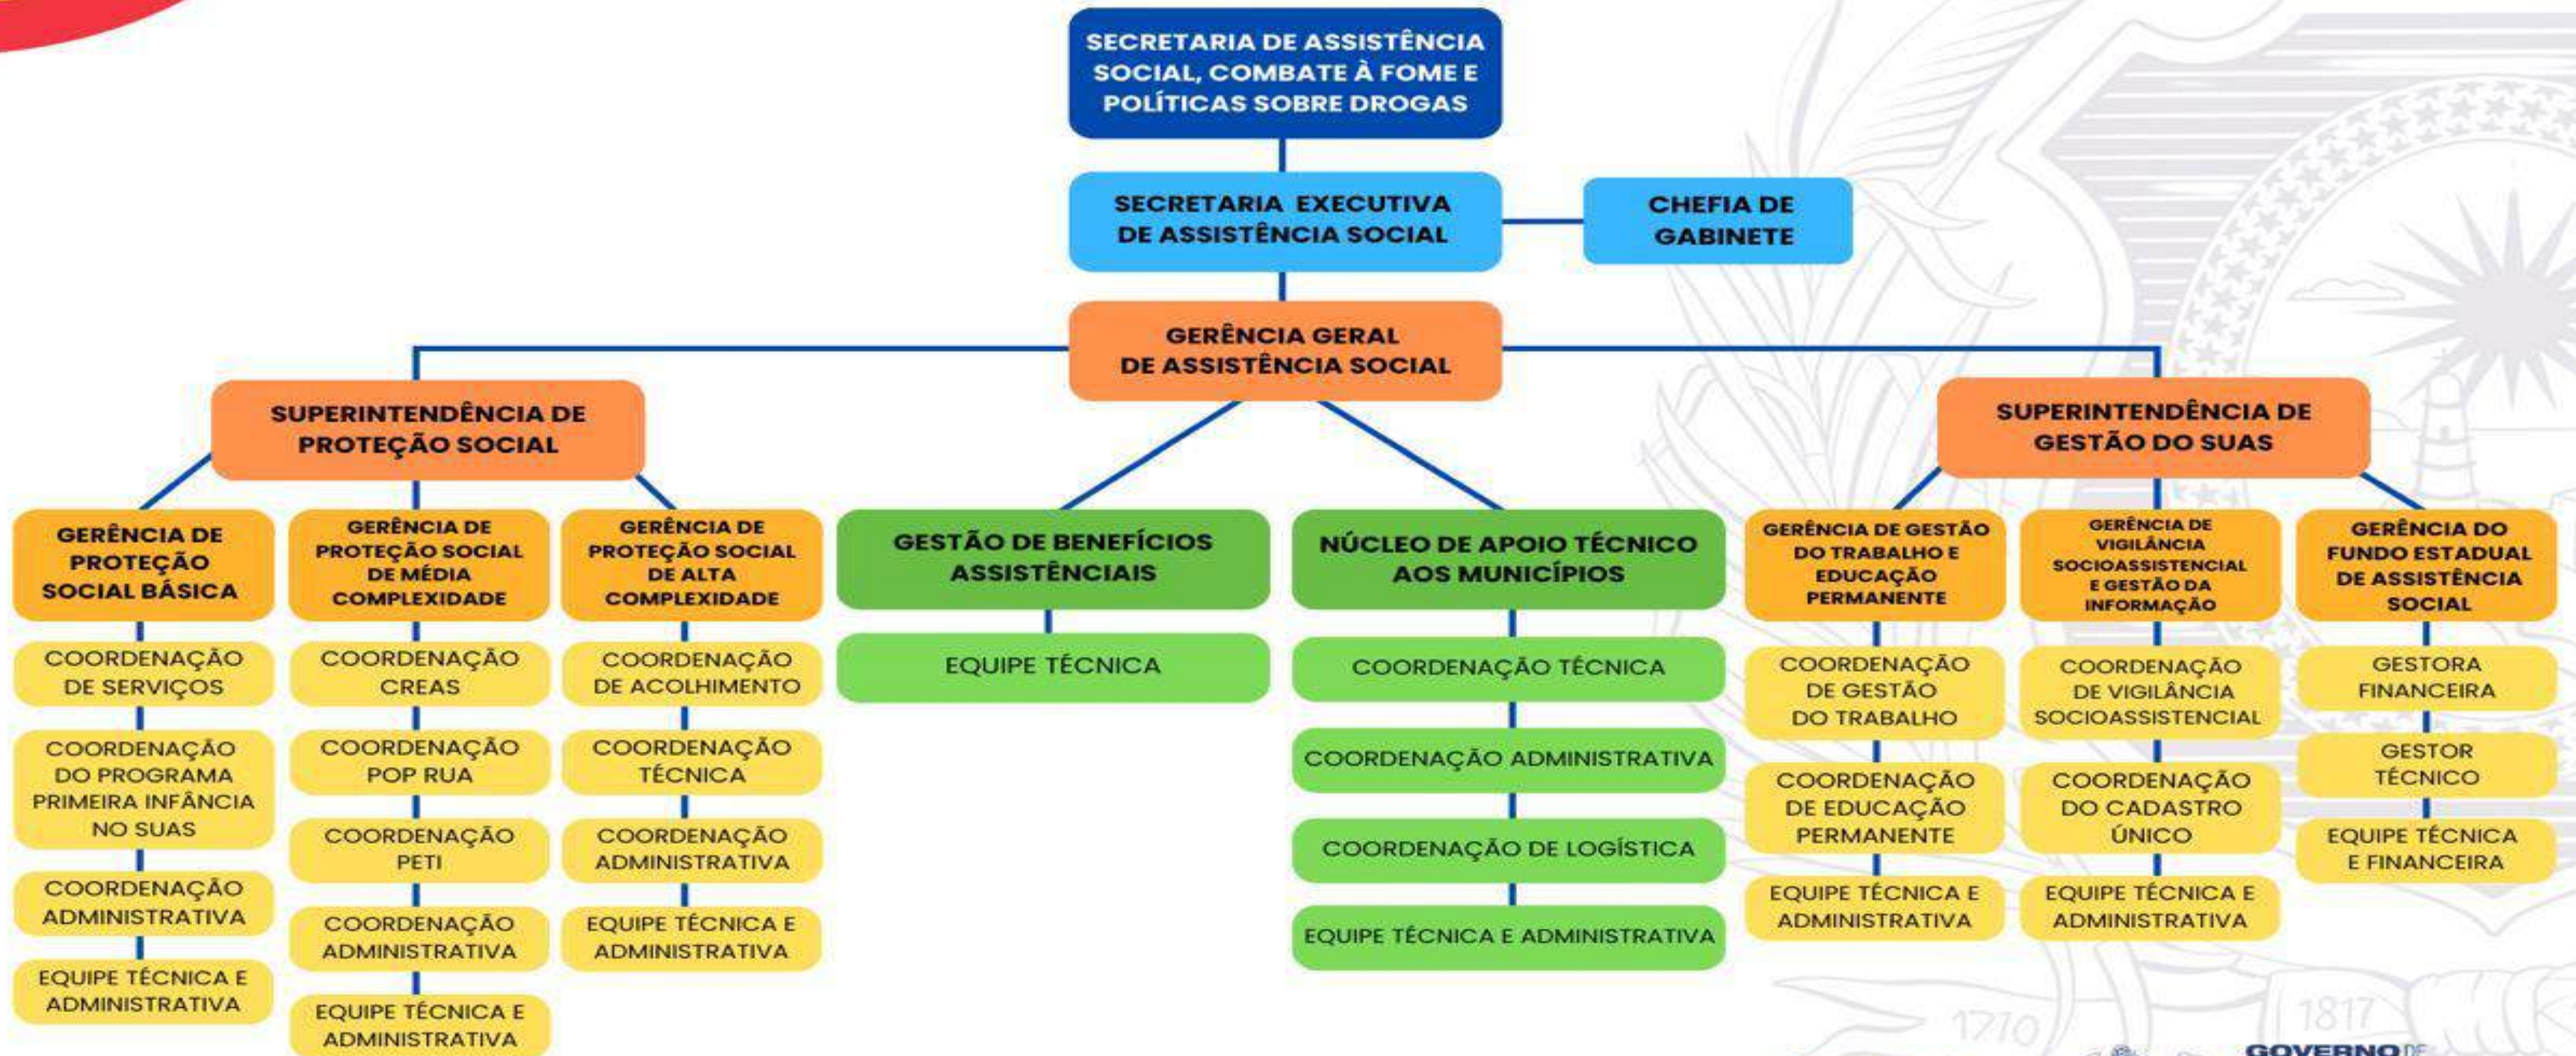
SECRETARIA DE ASSISTÊNCIA SOCIAL, COMBATE À FOME E POLÍTICAS SOBRE DROGAS

SECRETARIA EXECUTIVA DE ASSISTÊNCIA SOCIAL

CHEFIA DE GABINETE

GERÊNCIA GERAL DE ASSISTÊNCIA SOCIAL

SUPERINTENDÊNCIA DE PROTEÇÃO SOCIAL

GERÊNCIA DE PROTEÇÃO SOCIAL BÁSICA

COORDENAÇÃO DE SERVIÇOS

COORDENAÇÃO DO PROGRAMA PRIMEIRA INFÂNCIA NO SUAS

COORDENAÇÃO ADMINISTRATIVA

EQUIPE TÉCNICA E ADMINISTRATIVA

GERÊNCIA DE PROTEÇÃO SOCIAL DE MÉDIA COMPLEXIDADE

COORDENAÇÃO CREAS

COORDENAÇÃO POP RUA

COORDENAÇÃO PETI

COORDENAÇÃO ADMINISTRATIVA

EQUIPE TÉCNICA E ADMINISTRATIVA

GERÊNCIA DE PROTEÇÃO SOCIAL DE ALTA COMPLEXIDADE

COORDENAÇÃO DE ACOLHIMENTO

COORDENAÇÃO TÉCNICA

COORDENAÇÃO ADMINISTRATIVA

EQUIPE TÉCNICA E ADMINISTRATIVA

GESTÃO DE BENEFÍCIOS ASSISTÊNCIAIS

EQUIPE TÉCNICA

NÚCLEO DE APOIO TÉCNICO AOS MUNICÍPIOS

COORDENAÇÃO TÉCNICA

COORDENAÇÃO ADMINISTRATIVA

COORDENAÇÃO DE LOGÍSTICA

EQUIPE TÉCNICA E ADMINISTRATIVA

SUPERINTENDÊNCIA DE GESTÃO DO SUAS

GERÊNCIA DE GESTÃO DO TRABALHO E EDUCAÇÃO PERMANENTE

COORDENAÇÃO DE GESTÃO DO TRABALHO

COORDENAÇÃO DE EDUCAÇÃO PERMANENTE

EQUIPE TÉCNICA E ADMINISTRATIVA

GERÊNCIA DE VIGILÂNCIA SOCIOASSISTENCIAL E GESTÃO DA INFORMAÇÃO

COORDENAÇÃO DE VIGILÂNCIA SOCIOASSISTENCIAL

COORDENAÇÃO DO CADASTRO ÚNICO

EQUIPE TÉCNICA E ADMINISTRATIVA

GERÊNCIA DO FUNDO ESTADUAL DE ASSISTÊNCIA SOCIAL

GESTORA FINANCEIRA

GESTOR TÉCNICO

EQUIPE TÉCNICA E FINANCEIRA

1710 1817

GOVERNO DE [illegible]